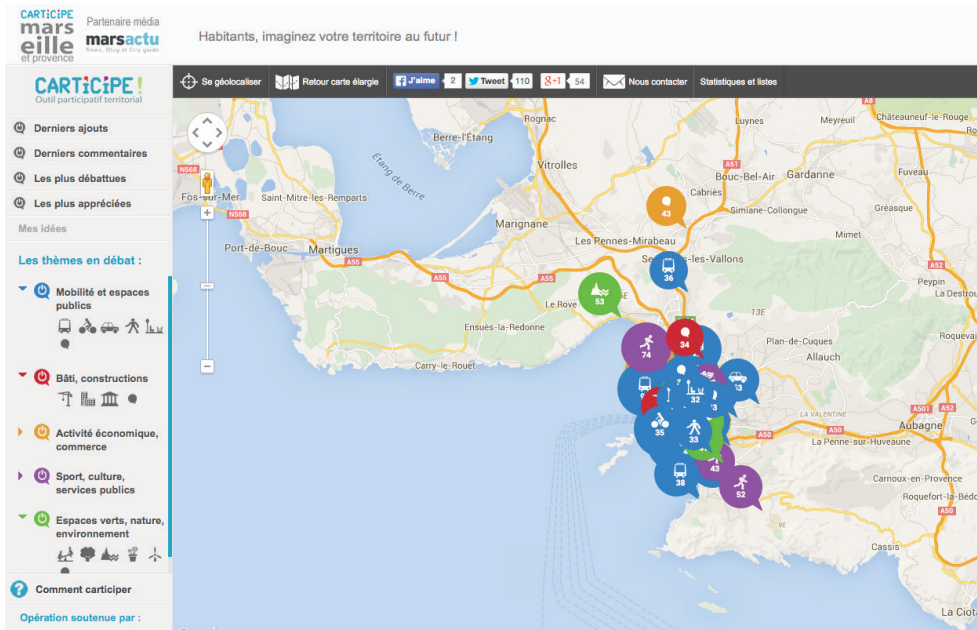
CARTICIPE marseille et provence

Partenaire média
marsactu
News, Blog et City guide

Habitants, imaginez votre territoire au futur !

CARTICIPE !
Outil participatif territorial

Se géolocaliser
Retour carte élargie
J'aime 2
Tweet 110
g+1 54
Nous contacter
Statistiques et listes

Derniers ajouts
Derniers commentaires
Les plus débattues
Les plus appréciées
Mes idées

Les thèmes en débat :

Mobilité et espaces publics
Bâti, constructions
Activité économique, commerce
Sport, culture, services publics
Espaces verts, nature, environnement

Comment carticiper

Opération soutenue par :

Berre-l'Étang
Rognac
Luynes
Meyreuil
Châteauneuf-le-Rouge
Vitrolles
Bouc-Bel-Air
Gardanne
Fuveau
Cabriès
Étang de Berre
N568
Fos-sur-Mer
Saint-Mitre-les-Remparts
Marignane
Simiane-Collongue
Gréasque
Mimet
Port-de-Bouc
Martigues
Les Pennes-Mirabeau
Septèmes-les-Vallons
A55
A52
Peypin
La Destrousse
Le Rove
Ensues-la-Redonne
Plan-de-Cuques
Allauch
Carry-le-Rouet
La Valentine
Aubagne
La Penne-sur-Huveaune
Carnoux-en-Provence
Roquefort-la-Bédoule
Cassis
La Ciotat
A51
A8
A50
A501
13E
43
36
53
74
34
32
35
33
43
38
52